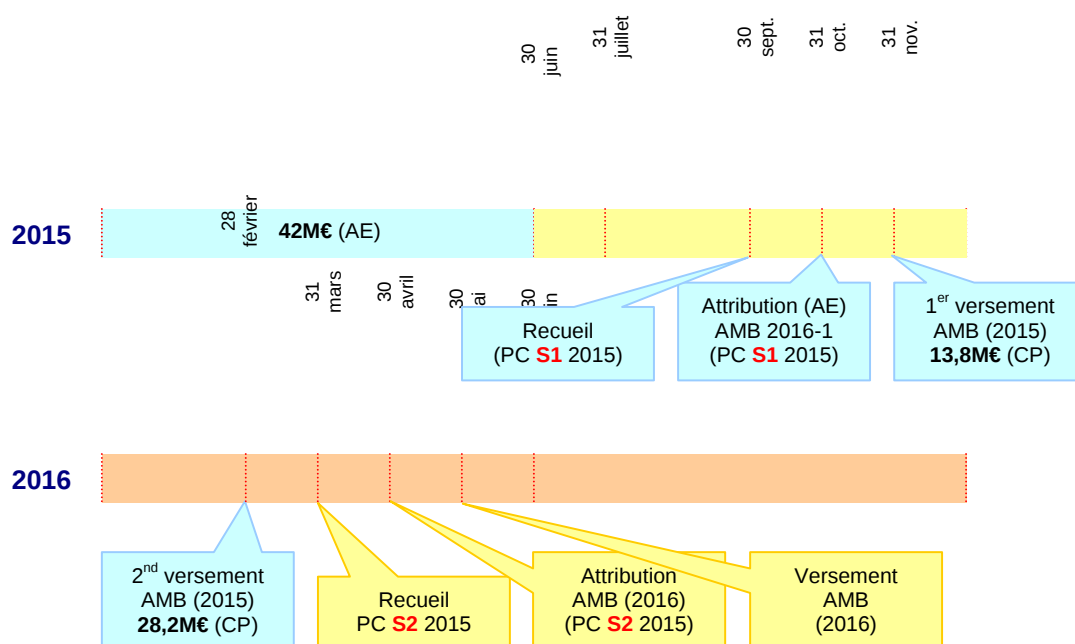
30 juin

31 juillet

30 sept.

31 oct.

31 nov.

2015

28 février

**42M€** (AE)

31 mars

30 avril

30 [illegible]ai

30 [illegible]in

Recueil
(PC **S1** 2015)

Attribution (AE)
AMB 2016-1
(PC **S1** 2015)

1$^{er}$ versement
AMB (2015)
**13,8M€** (CP)

2016

2$^{nd}$ versement
AMB (2015)
**28,2M€** (CP)

Recueil
PC **S2** 2015

Attribution
AMB (2016)
(PC **S2** 2015)

Versement
AMB
(2016)